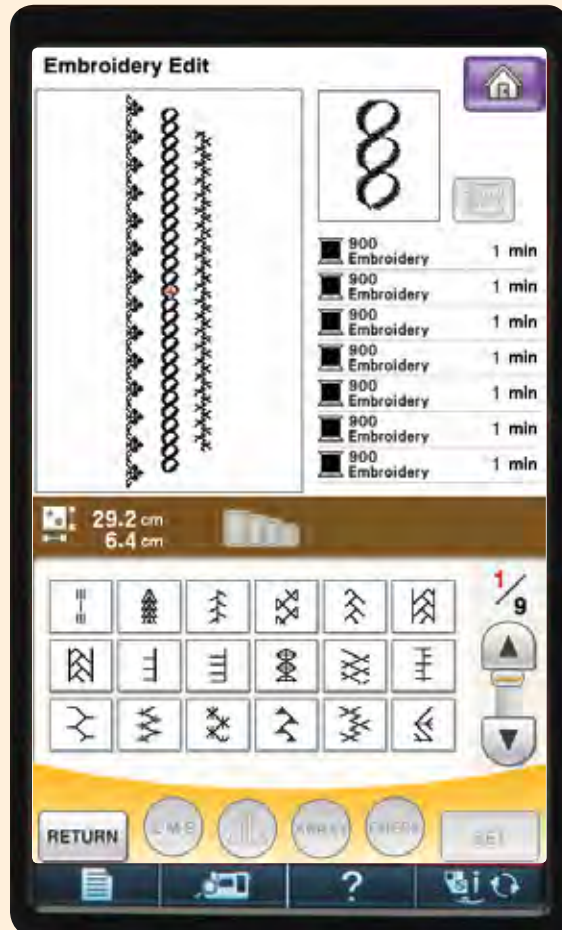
Embroidery Edit

900 Embroidery 1 min
900 Embroidery 1 min
900 Embroidery 1 min
900 Embroidery 1 min
900 Embroidery 1 min
900 Embroidery 1 min
900 Embroidery 1 min

29.2 cm
6.4 cm

$\frac{1}{9}$

RETURN
L/M/S
ARRAY
CHECK
SET

?